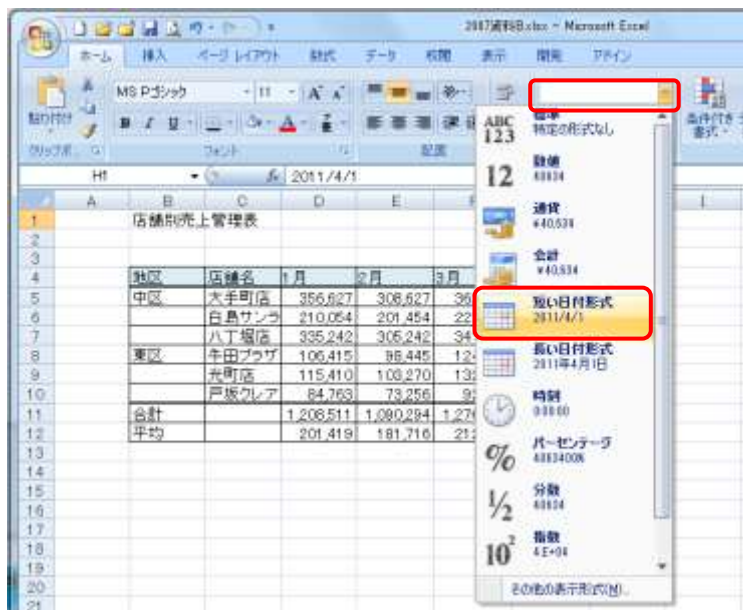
2007資料B.xlsx - Microsoft Excel

ホーム 挿入 ページ レイアウト 数式 データ 校閲 表示 開発 アドイン

貼り付け
クリップボード
MS Pゴシック 11
B I U
フォント
配置
条件付き書式

H1 $f_x$ 2011/4/1

| | A | B | C | D | E | F |
|---|---|---|---|---|---|---|
| 1 | | 店舗別売上管理表 | | | | |
| 2 | | | | | | |
| 3 | | | | | | |
| 4 | | 地区 | 店舗名 | 1月 | 2月 | 3月 |
| 5 | | 中区 | 大手町店 | 356,627 | 308,627 | 36 |
| 6 | | | 白鳥サンラ | 210,054 | 201,454 | 22 |
| 7 | | | 八丁堀店 | 335,242 | 305,242 | 34 |
| 8 | | 東区 | 牛田プラザ | 106,415 | 98,445 | 12 |
| 9 | | | 光町店 | 115,410 | 103,270 | 13 |
| 10 | | | 戸坂クレア | 84,763 | 73,256 | 9 |
| 11 | | 合計 | | 1,208,511 | 1,090,294 | 1,27 |
| 12 | | 平均 | | 201,419 | 181,716 | 21 |
| 13 | | | | | | |
| 14 | | | | | | |
| 15 | | | | | | |
| 16 | | | | | | |
| 17 | | | | | | |
| 18 | | | | | | |
| 19 | | | | | | |
| 20 | | | | | | |
| 21 | | | | | | |

ABC 123 標準 特定の形式なし
12 数値 40634
通貨 ¥40,634
会計 ¥40,634
短い日付形式 2011/4/1
長い日付形式 2011年4月1日
時刻 0:00:00
% パーセンテージ 4063400%
½ 分数 40634
$10^2$ 指数 4.E+04
その他の表示形式(M)...